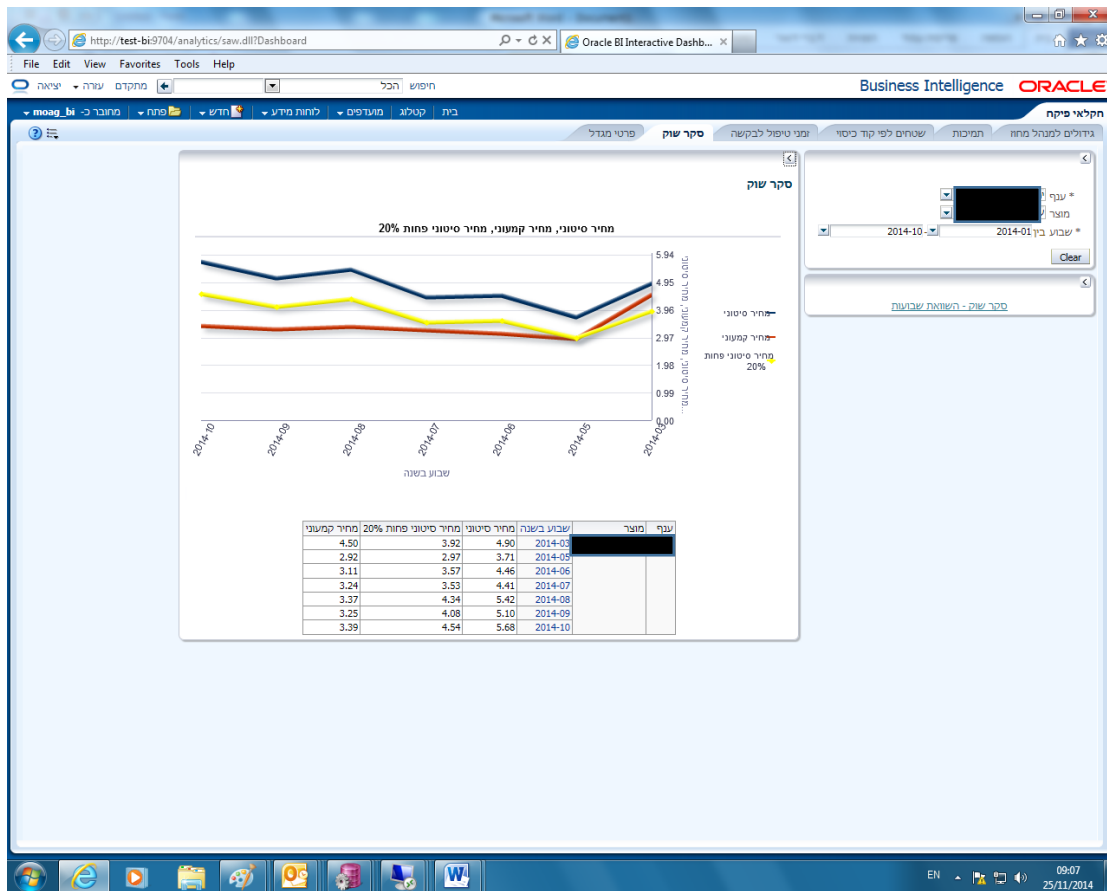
http://test-bi:9704/analytics/saw.dll?Dashboard
Oracle BI Interactive Dashb...

File Edit View Favorites Tools Help

ORACLE Business Intelligence
חיפוש הכל
מתקדם עזרה יציאה

חקלאי פיקח
בית | קטלוג | מועדפים | לוחות מידע | חדש | פתח | מחובר כ- moag_bi

גידולים למנהל מחוז | תמיכות | שטחים לפי קוד כיסוי | זמני טיפול לבקשה | סקר שוק | פרטי מגדל

* ענף
מוצר
* שבוע בין 2014-01 2014-10
Clear

סקר שוק - השוואת שבועות

סקר שוק

מחיר סיטוני, מחיר קמעוני, מחיר סיטוני פחות 20%

5.94
4.95
3.96
2.97
1.98
0.99
0.00

2014-10
2014-09
2014-08
2014-07
2014-06
2014-05
2014-03

שבוע בשנה

מחיר סיטוני
מחיר קמעוני
מחיר סיטוני פחות 20%

| ענף | מוצר | שבוע בשנה | מחיר סיטוני | מחיר סיטוני פחות 20% | מחיר קמעוני |
|---|---|---|---|---|---|
| | | 2014-03 | 4.90 | 3.92 | 4.50 |
| | | 2014-05 | 3.71 | 2.97 | 2.92 |
| | | 2014-06 | 4.46 | 3.57 | 3.11 |
| | | 2014-07 | 4.41 | 3.53 | 3.24 |
| | | 2014-08 | 5.42 | 4.34 | 3.37 |
| | | 2014-09 | 5.10 | 4.08 | 3.25 |
| | | 2014-10 | 5.68 | 4.54 | 3.39 |

EN
09:07
25/11/2014